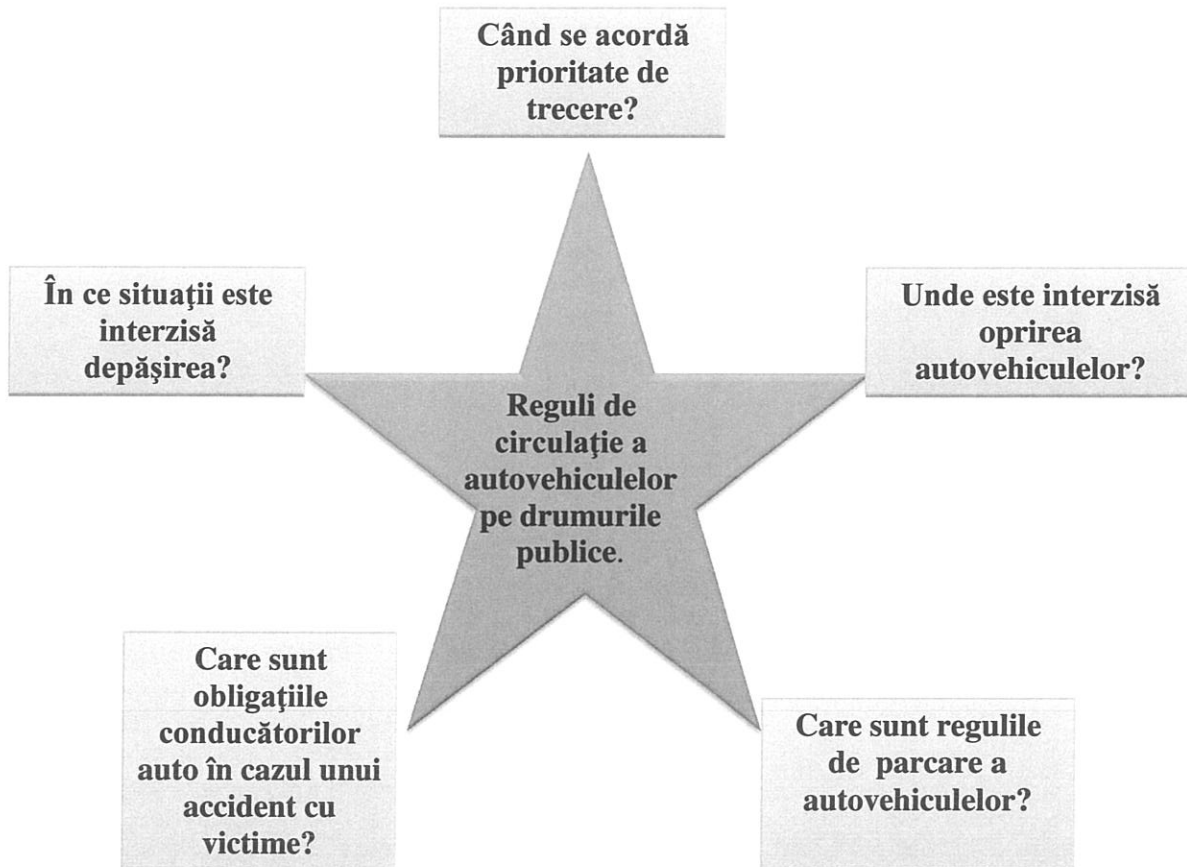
Când se acordă prioritate de trecere?

În ce situaţii este interzisă depăşirea?

Unde este interzisă oprirea autovehiculelor?

Reguli de circulaţie a autovehiculelor pe drumurile publice.

Care sunt obligaţiile conducătorilor auto în cazul unui accident cu victime?

Care sunt regulile de parcare a autovehiculelor?